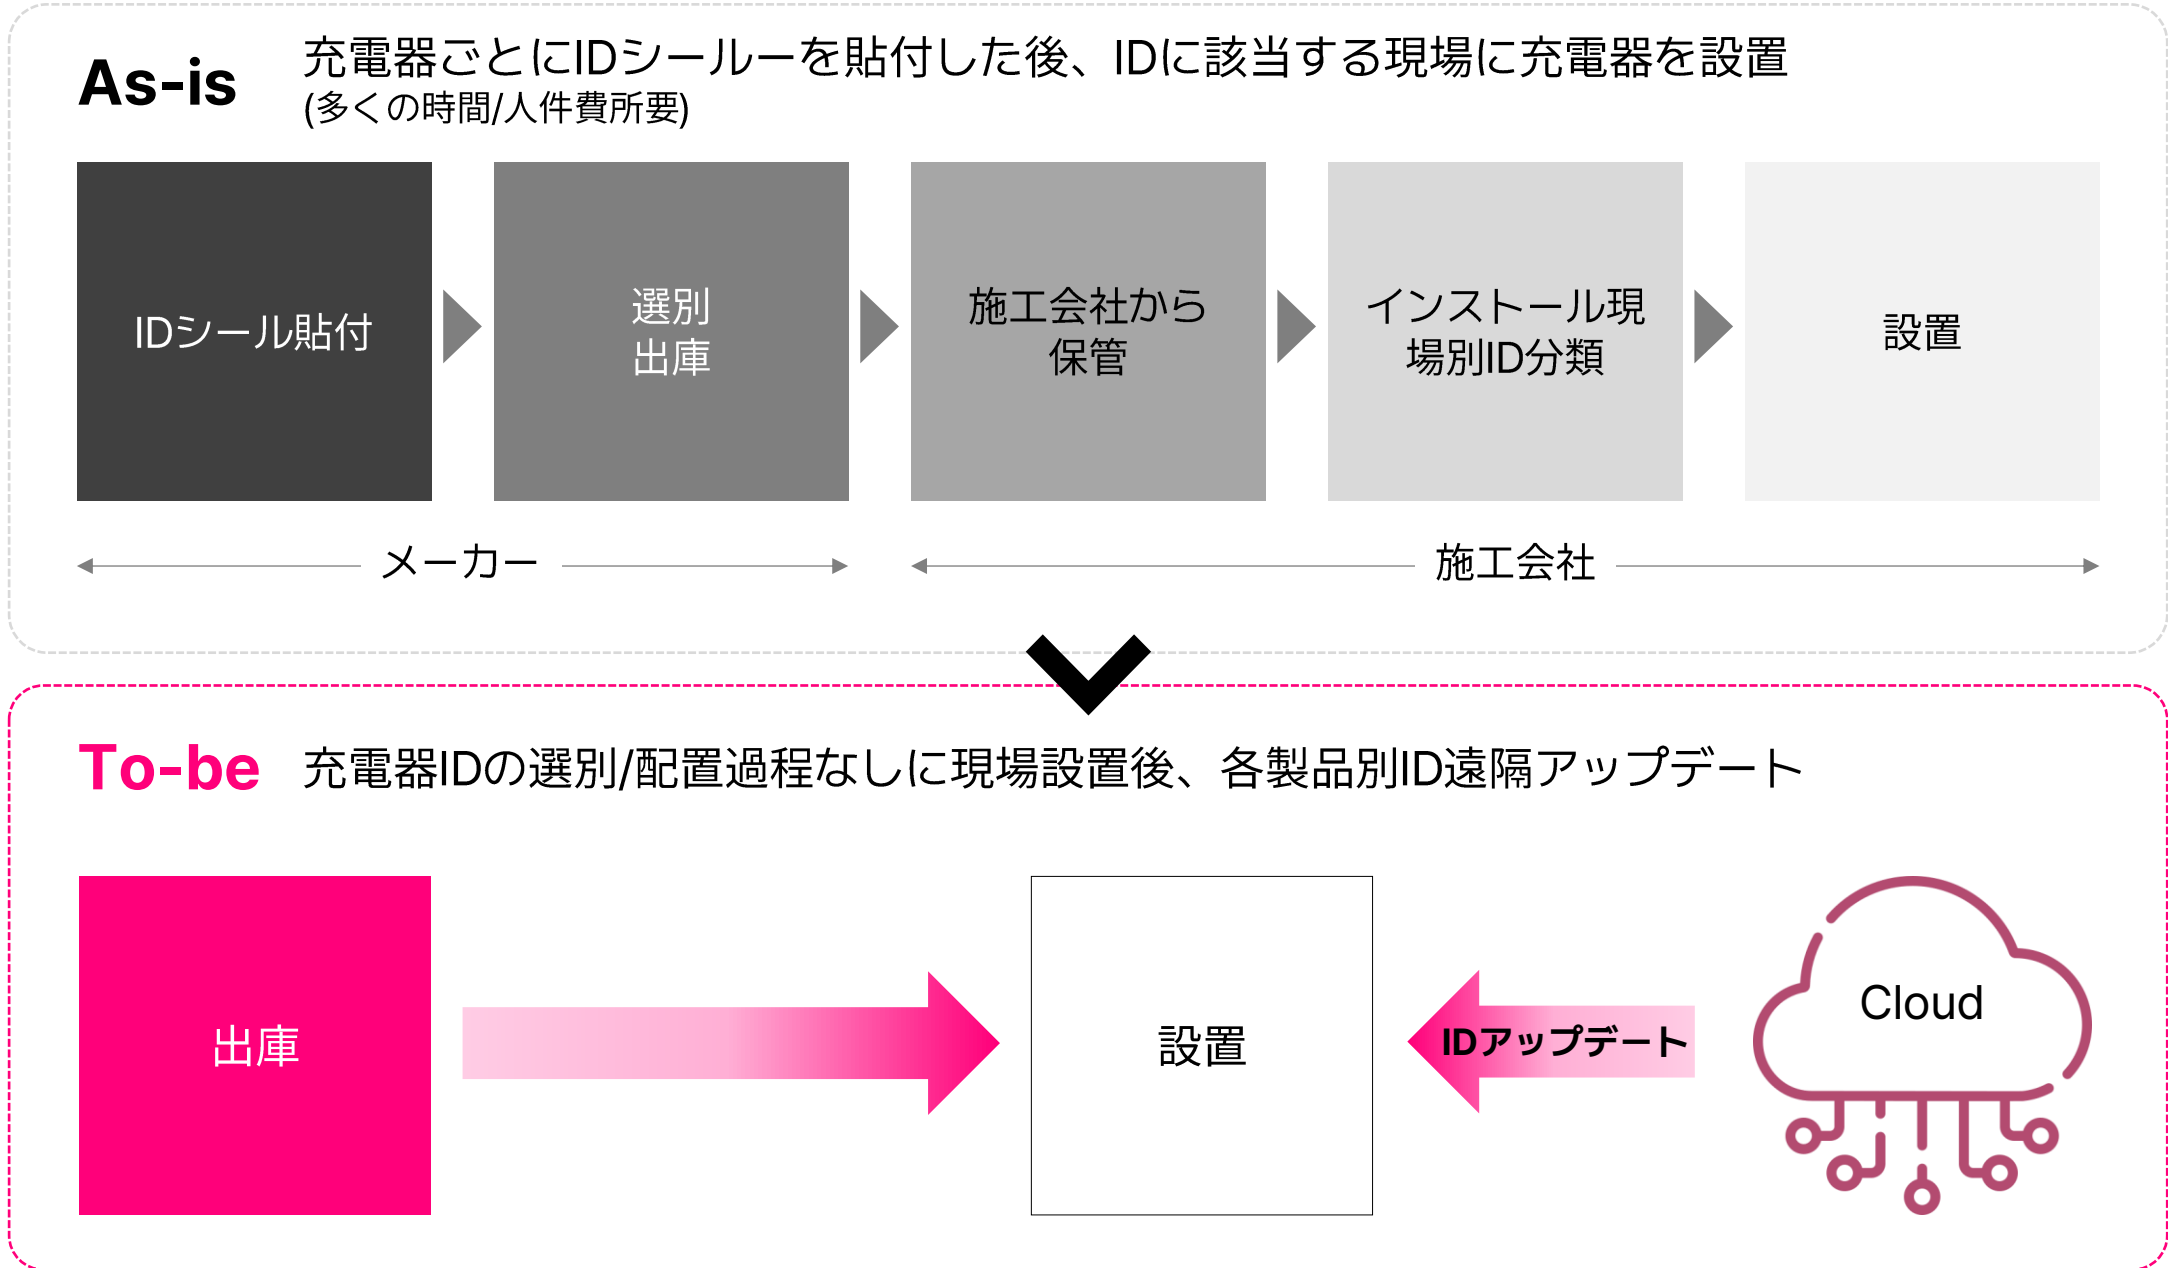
As-is 充電器ごとにIDシールーを貼付した後、IDに該当する現場に充電器を設置
(多くの時間/人件費所要)

IDシール貼付

選別
出庫

施工会社から
保管

インストール現場別ID分類

設置

メーカー

施工会社

To-be 充電器IDの選別/配置過程なしに現場設置後、各製品別ID遠隔アップデート

出庫

設置

IDアップデート

Cloud